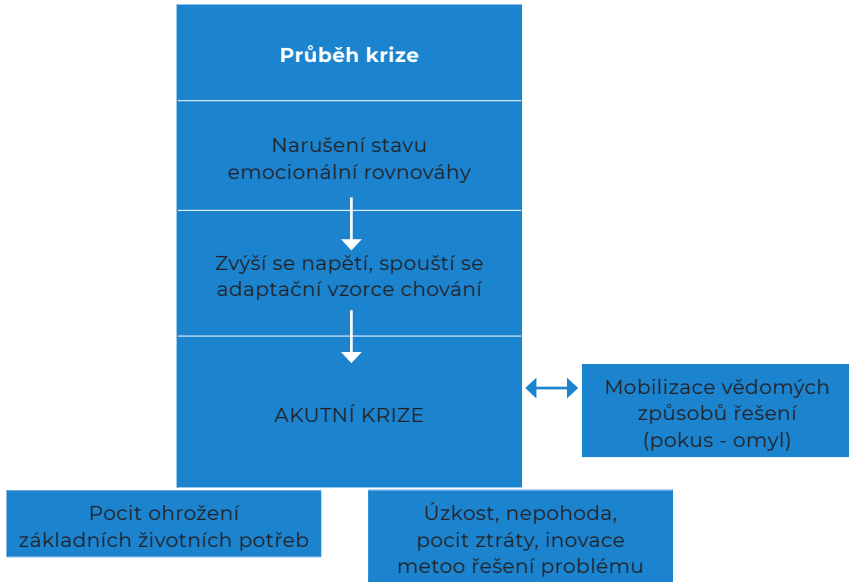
Průběh krize

Narušení stavu emocionální rovnováhy

Zvýší se napětí, spouští se adaptační vzorce chování

AKUTNÍ KRIZE

Mobilizace vědomých způsobů řešení (pokus - omyl)

Pocit ohrožení základních životních potřeb

Úzkost, nepohoda, pocit ztráty, inovace metoo řešení problému